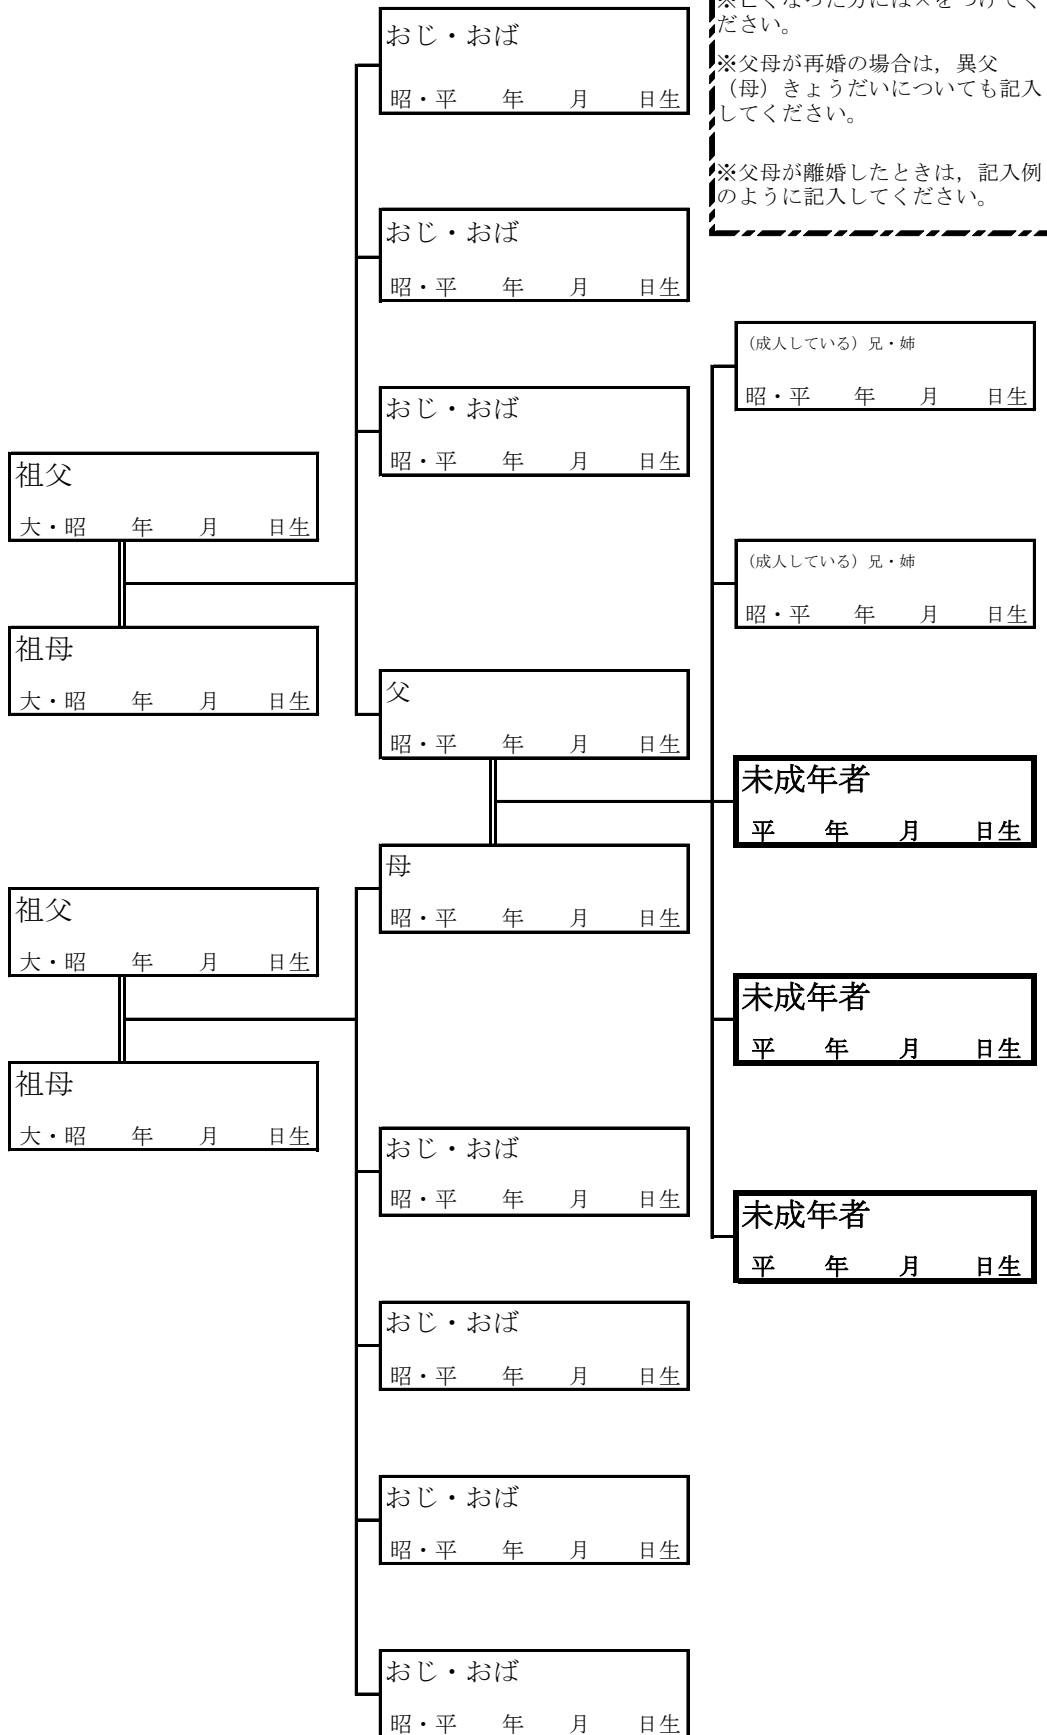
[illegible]ださい。

※父母が再婚の場合は，異父（母）きょうだいについても記入してください。

※父母が離婚したときは，記入例のように記入してください。

おじ・おば
昭・平　年　月　日生

おじ・おば
昭・平　年　月　日生

(成人している) 兄・姉
昭・平　年　月　日生

おじ・おば
昭・平　年　月　日生

祖父
大・昭　年　月　日生

(成人している) 兄・姉
昭・平　年　月　日生

祖母
大・昭　年　月　日生

父
昭・平　年　月　日生

未成年者
平　年　月　日生

母
昭・平　年　月　日生

祖父
大・昭　年　月　日生

未成年者
平　年　月　日生

祖母
大・昭　年　月　日生

おじ・おば
昭・平　年　月　日生

未成年者
平　年　月　日生

おじ・おば
昭・平　年　月　日生

おじ・おば
昭・平　年　月　日生

おじ・おば
昭・平　年　月　日生